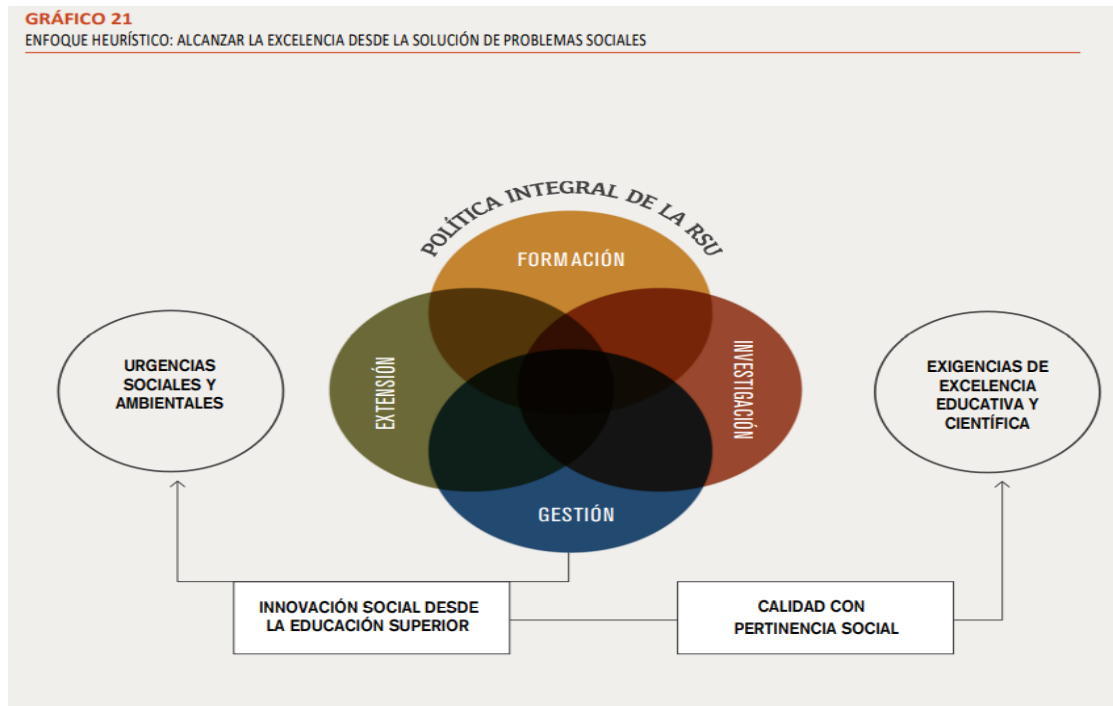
GRÁFICO 21
ENFOQUE HEURÍSTICO: ALCANZAR LA EXCELENCIA DESDE LA SOLUCIÓN DE PROBLEMAS SOCIALES

POLÍTICA INTEGRAL DE LA RSU

FORMACIÓN

EXTENSIÓN

INVESTIGACIÓN

GESTIÓN

URGENCIAS SOCIALES Y AMBIENTALES

EXIGENCIAS DE EXCELENCIA EDUCATIVA Y CIENTÍFICA

INNOVACIÓN SOCIAL DESDE LA EDUCACIÓN SUPERIOR

CALIDAD CON PERTINENCIA SOCIAL